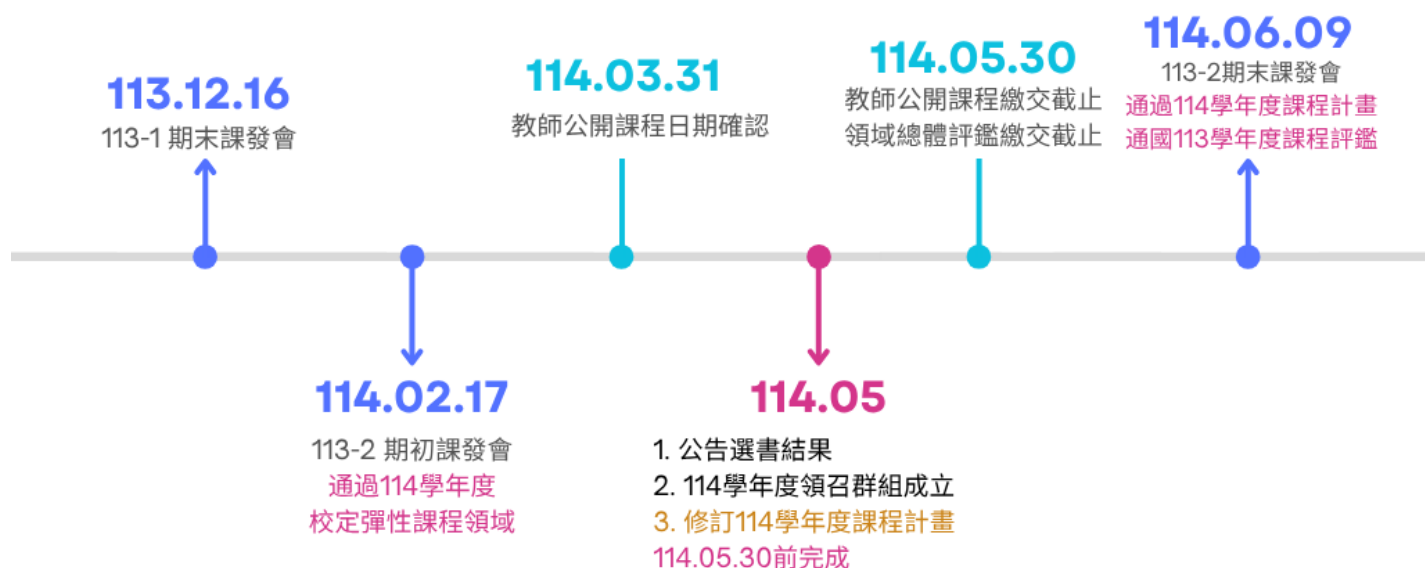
113.12.16
113-1 期末課發會

114.02.17
113-2 期初課發會
通過114學年度
校定彈性課程領域

114.03.31
教師公開課程日期確認

114.05
1. 公告選書結果
2. 114學年度領召群組成立
3. 修訂114學年度課程計畫
114.05.30前完成

114.05.30
教師公開課程繳交截止
領域總體評鑑繳交截止

114.06.09
113-2期末課發會
通過114學年度課程計畫
通國113學年度課程評鑑